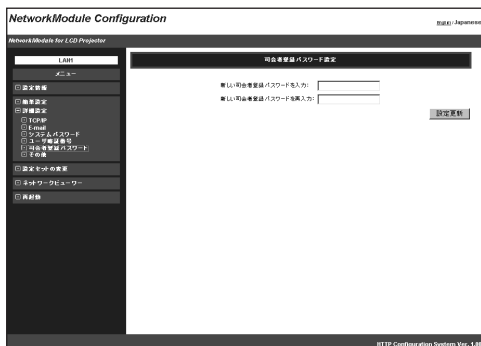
NetworkModule Configuration

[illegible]:Japanese

NetworkModule for LCD Projector

LAN1

メニュー

設定情報

簡単設定

詳細設定

TCP/IP

E-mail

システムパスワード

ユーザ暗証番号

司会者登録パスワード

その他

設定セットの変更

ネットワークビューワー

再起動

司会者登録パスワード設定

新しい司会者登録パスワードを入力:

新しい司会者登録パスワードを再入力:

設定更新

HTTP Configuration System Ver.1.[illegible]